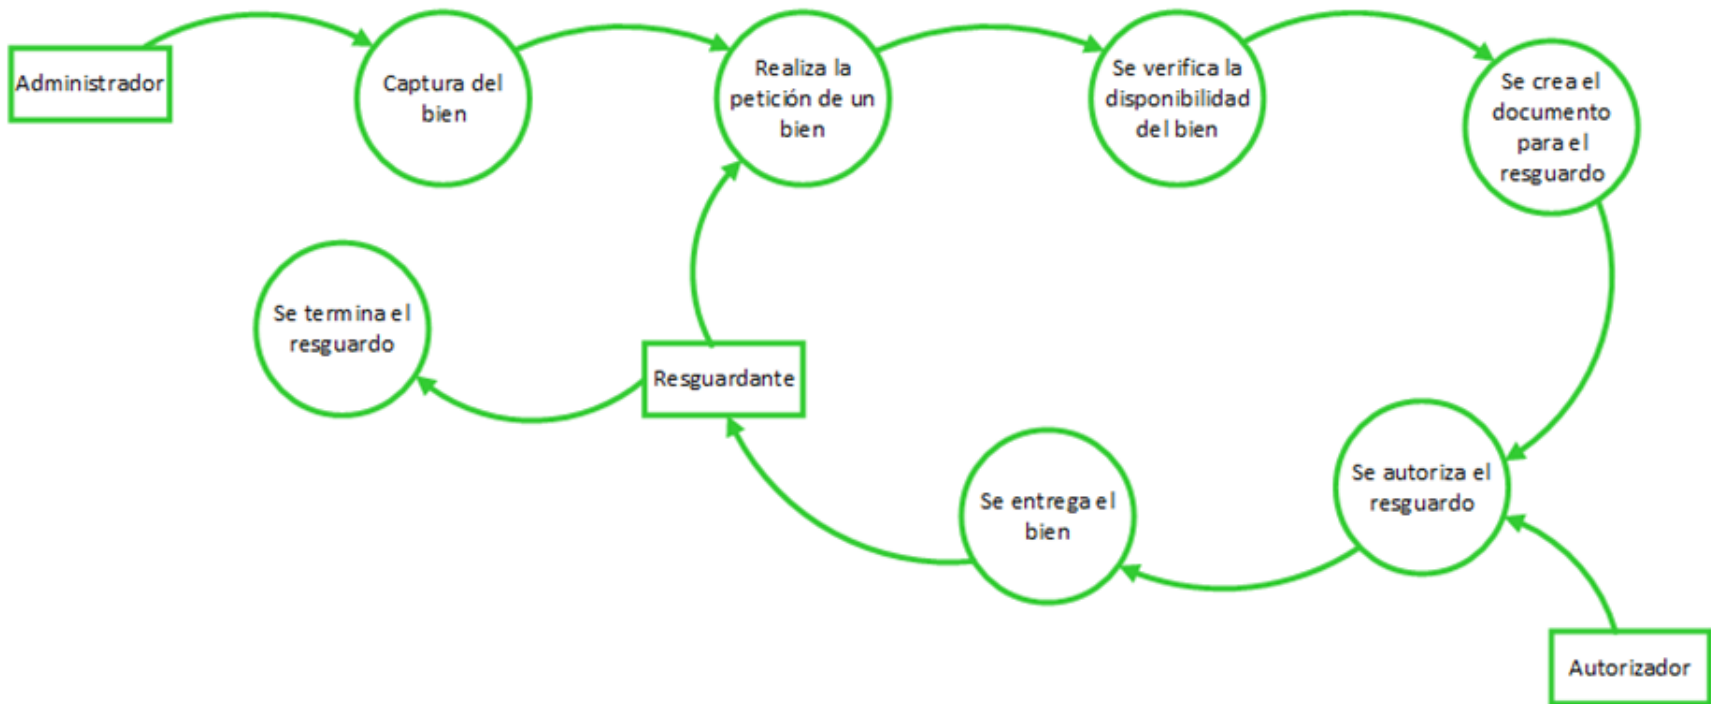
Administrador

Captura del bien

Realiza la petición de un bien

Se verifica la disponibilidad del bien

Se crea el documento para el resguardo

Se autoriza el resguardo

Autorizador

Se entrega el bien

Resguardante

Se termina el resguardo